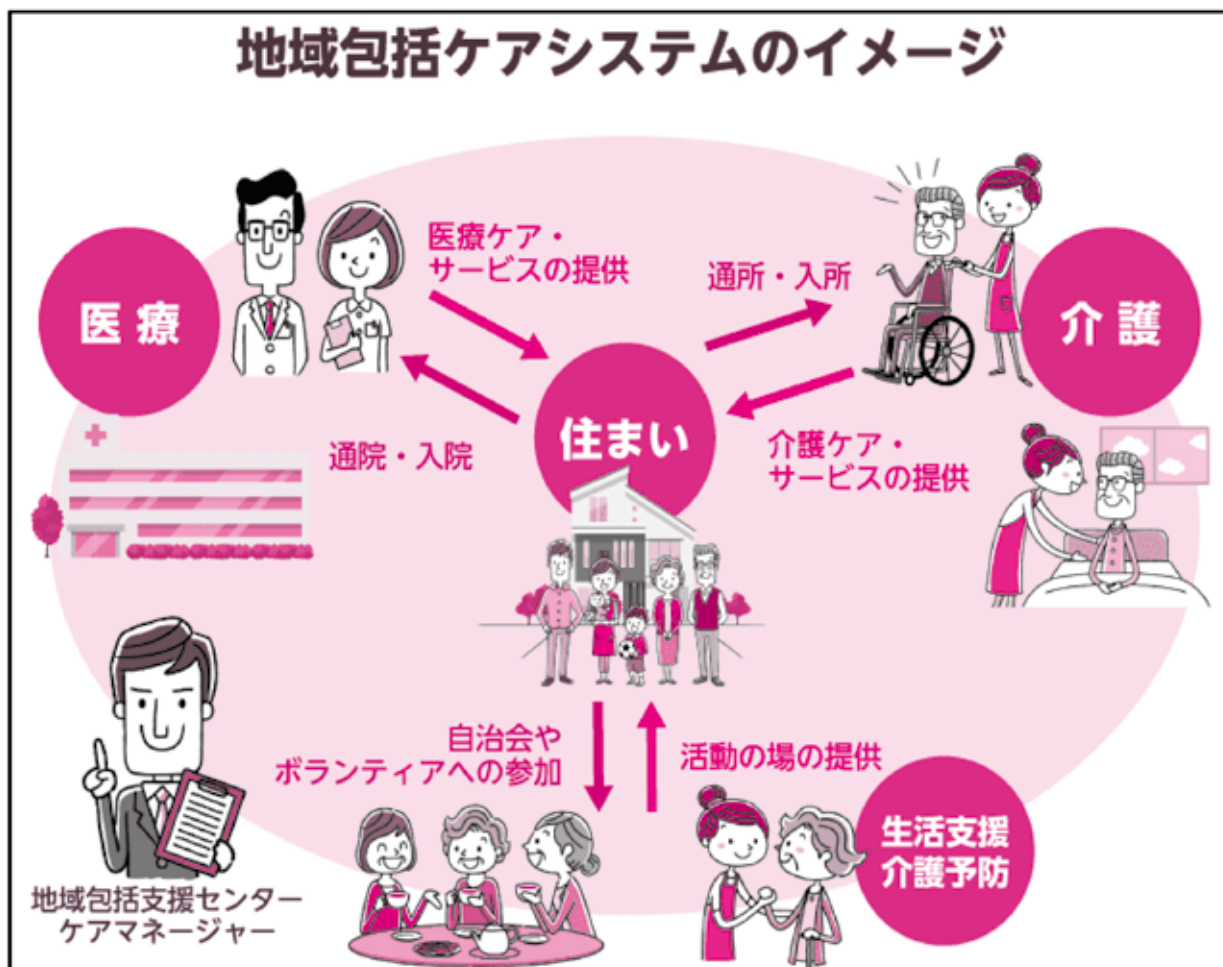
地域包括ケアシステムのイメージ

医療

医療ケア・サービスの提供

通院・入院

通所・入所

介護

介護ケア・サービスの提供

住まい

自治会やボランティアへの参加

活動の場の提供

生活支援
介護予防

地域包括支援センター
ケアマネージャー